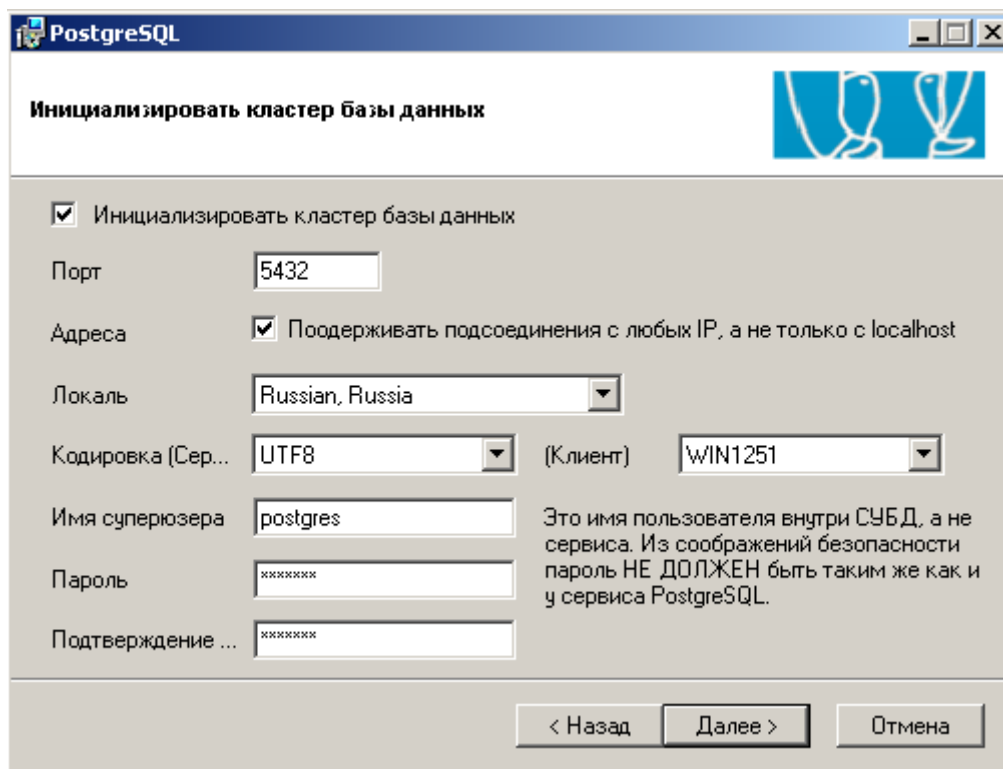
PostgreSQL

Инициализировать кластер базы данных

Инициализировать кластер базы данных

Порт 5432

Адреса Поодерживать подсоединения с любых IP, а не только с localhost

Локаль Russian, Russia

Кодировка (Сер... UTF8 (Клиент) WIN1251

Имя суперюзера postgres

Это имя пользователя внутри СУБД, а не сервиса. Из соображений безопасности пароль НЕ ДОЛЖЕН быть таким же как и у сервиса PostgreSQL.

Пароль *******

Подтверждение ... *******

< Назад Далее > Отмена